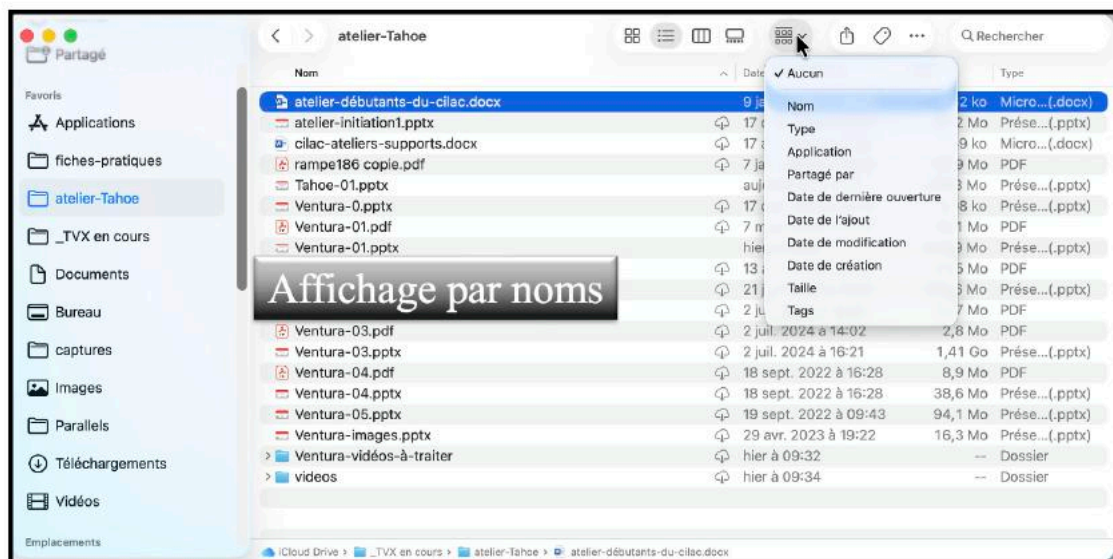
Partagé

Favoris

Applications

fiches-pratiques

atelier-Tahoe

_TVX en cours

Documents

Bureau

captures

Images

Parallels

Téléchargements

Vidéos

Emplacements

atelier-Tahoe

Rechercher

| Nom | Date | | Type |
|---|---|---|---|
| atelier-débutants-du-cilac.docx | 9 j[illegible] | 2 ko | Micro...(.docx) |
| atelier-initiation1.pptx | 17 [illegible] | 2 Mo | Prése...(.pptx) |
| cilac-ateliers-supports.docx | 17 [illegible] | 9 ko | Micro...(.docx) |
| rampe186 copie.pdf | 7 ja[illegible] | 9 Mo | PDF |
| Tahoe-01.pptx | auj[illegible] | 3 Mo | Prése...(.pptx) |
| Ventura-0.pptx | 17 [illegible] | 8 ko | Prése...(.pptx) |
| Ventura-01.pdf | 7 m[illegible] | 1 Mo | PDF |
| Ventura-01.pptx | hie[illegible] | 9 Mo | Prése...(.pptx) |
| | 13 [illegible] | 5 Mo | PDF |
| | 21 j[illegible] | 3 Mo | Prése...(.pptx) |
| | 2 ju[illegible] | 7 Mo | PDF |
| Ventura-03.pdf | 2 juil. 2024 à 14:02 | 2,8 Mo | PDF |
| Ventura-03.pptx | 2 juil. 2024 à 16:21 | 1,41 Go | Prése...(.pptx) |
| Ventura-04.pdf | 18 sept. 2022 à 16:28 | 8,9 Mo | PDF |
| Ventura-04.pptx | 18 sept. 2022 à 16:28 | 38,6 Mo | Prése...(.pptx) |
| Ventura-05.pptx | 19 sept. 2022 à 09:43 | 94,1 Mo | Prése...(.pptx) |
| Ventura-images.pptx | 29 avr. 2023 à 19:22 | 16,3 Mo | Prése...(.pptx) |
| Ventura-vidéos-à-traiter | hier à 09:32 | -- | Dossier |
| videos | hier à 09:34 | -- | Dossier |

✓ Aucun
Nom
Type
Application
Partagé par
Date de dernière ouverture
Date de l'ajout
Date de modification
Date de création
Taille
Tags

Affichage par noms

iCloud Drive › _TVX en cours › atelier-Tahoe › atelier-débutants-du-cilac.docx